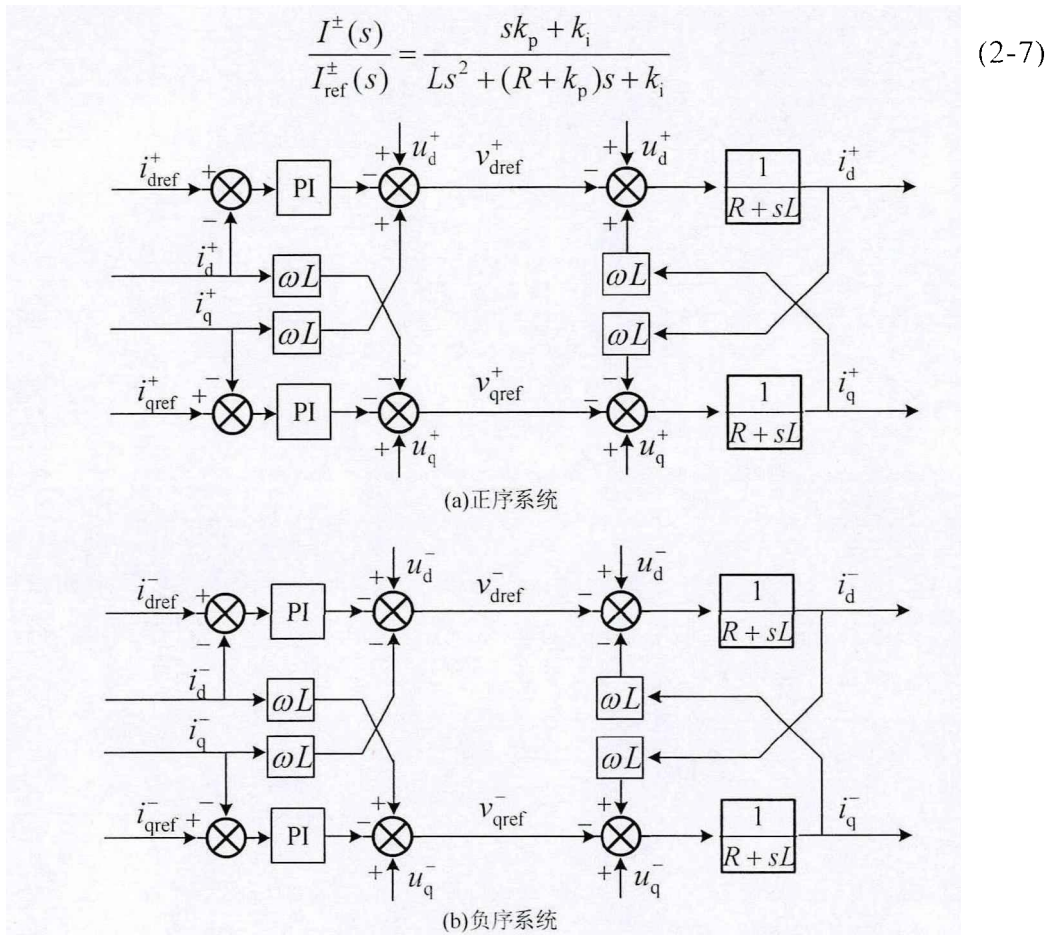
$\frac{I^{\pm}(s)}{I_{\text{ref}}^{\pm}(s)} = \frac{sk_{\text{p}} + k_{\text{i}}}{Ls^2 + (R + k_{\text{p}})s + k_{\text{i}}}$ (2-7)

$i_{\text{dref}}^{+}$ + − PI − + $u_{\text{d}}^{+}$ + $v_{\text{dref}}^{+}$ − + $u_{\text{d}}^{+}$ + $\frac{1}{R+sL}$ $i_{\text{d}}^{+}$

$i_{\text{d}}^{+}$ $\omega L$ $\omega L$

$i_{\text{q}}^{+}$ $\omega L$ $\omega L$

$i_{\text{qref}}^{+}$ + − PI − + $u_{\text{q}}^{+}$ $v_{\text{qref}}^{+}$ − − + $u_{\text{q}}^{+}$ $\frac{1}{R+sL}$ $i_{\text{q}}^{+}$

(a)正序系统

$i_{\text{dref}}^{-}$ + − PI − + $u_{\text{d}}^{-}$ − $v_{\text{dref}}^{-}$ − + $u_{\text{d}}^{-}$ − $\frac{1}{R+sL}$ $i_{\text{d}}^{-}$

$i_{\text{d}}^{-}$ $\omega L$ $\omega L$

$i_{\text{q}}^{-}$ $\omega L$ $\omega L$

$i_{\text{qref}}^{-}$ + − PI − + + $u_{\text{q}}^{-}$ $v_{\text{qref}}^{-}$ − + + $u_{\text{q}}^{-}$ $\frac{1}{R+sL}$ $i_{\text{q}}^{-}$

(b)负序系统